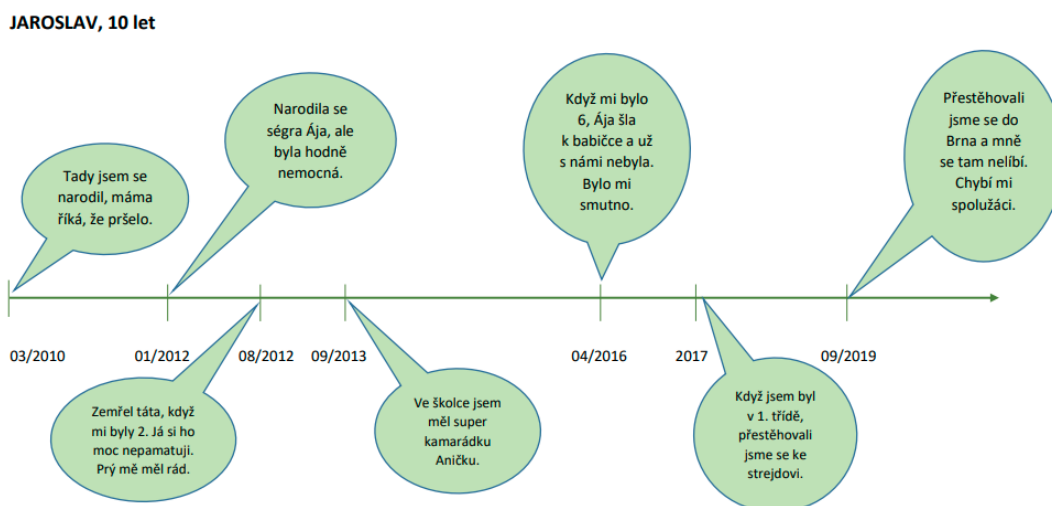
JAROSLAV, 10 let

Tady jsem se narodil, máma říká, že pršelo.

Narodila se ségra Ája, ale byla hodně nemocná.

Když mi bylo 6, Ája šla k babičce a už s námi nebyla. Bylo mi smutno.

Přestěhovali jsme se do Brna a mně se tam nelíbí. Chybí mi spolužáci.

03/2010

01/2012

08/2012

09/2013

04/2016

2017

09/2019

Zemřel táta, když mi byly 2. Já si ho moc nepamatuji. Prý mě měl rád.

Ve školce jsem měl super kamarádku Aničku.

Když jsem byl v 1. třídě, přestěhovali jsme se ke strejdovi.